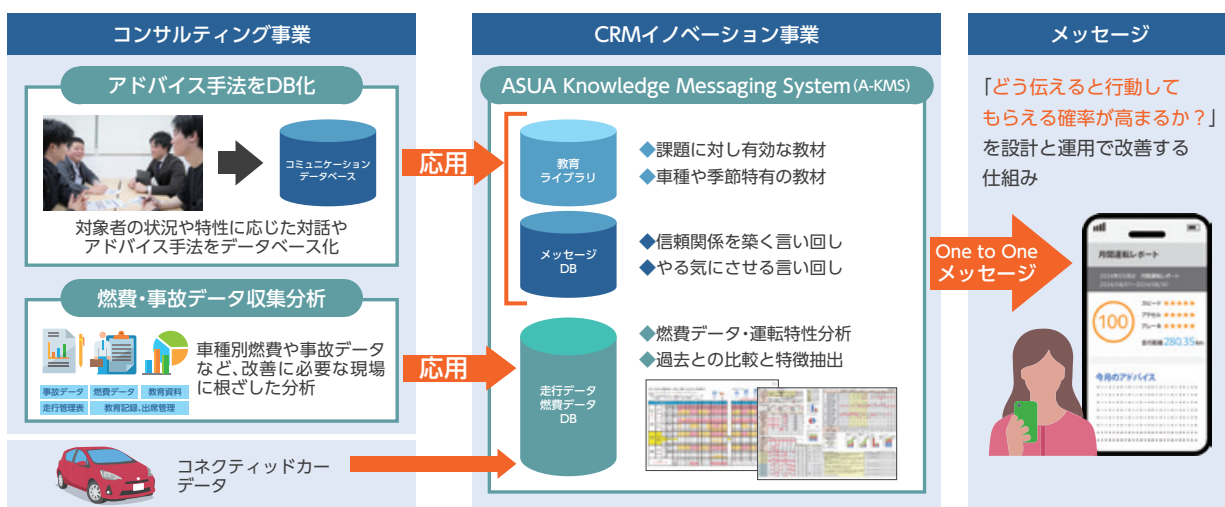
コンサルティング事業

アドバイス手法をDB化

コミュニケーション データベース

対象者の状況や特性に応じた対話や アドバイス手法をデータベース化

燃費・事故データ収集分析

事故データ 燃費データ 教育資料 走行管理表 教育記録、出席管理

車種別燃費や事故データなど、改善に必要な現場に根ざした分析

コネクティッドカー データ

応用

応用

CRMイノベーション事業

ASUA Knowledge Messaging System (A-KMS)

教育 ライブラリ

◆課題に対し有効な教材
◆車種や季節特有の教材

メッセージ DB

◆信頼関係を築く言い回し
◆やる気にさせる言い回し

走行データ 燃費データ DB

◆燃費データ・運転特性分析
◆過去との比較と特徴抽出

メッセージ

「どう伝えると行動してもらえる確率が高まるか？」を設計と運用で改善する仕組み

One to One メッセージ

月間運転レポート

100

280.35

今月のアドバイス